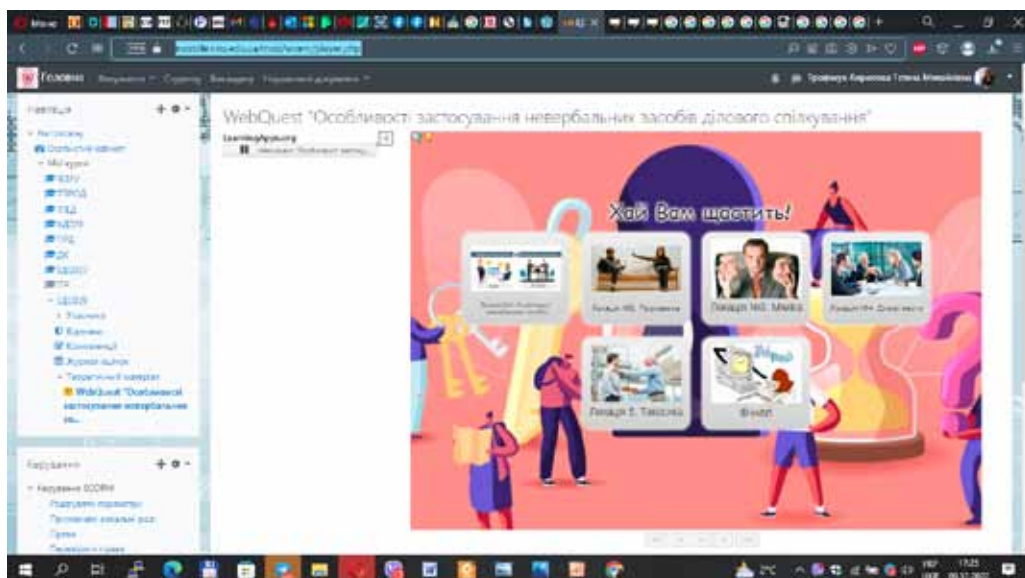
Головна

WebQuest "Особливості застосування невербальних засобів ділового спілкування"

LearningApps.org

Хай Вам щастить!

Локація №2. Проксеміка

Локація №3. Міміка

Локація №4. Ділові жести

Локація 5. Такесика

Фінал

Навігація

Налаштування

Налаштування SCORM